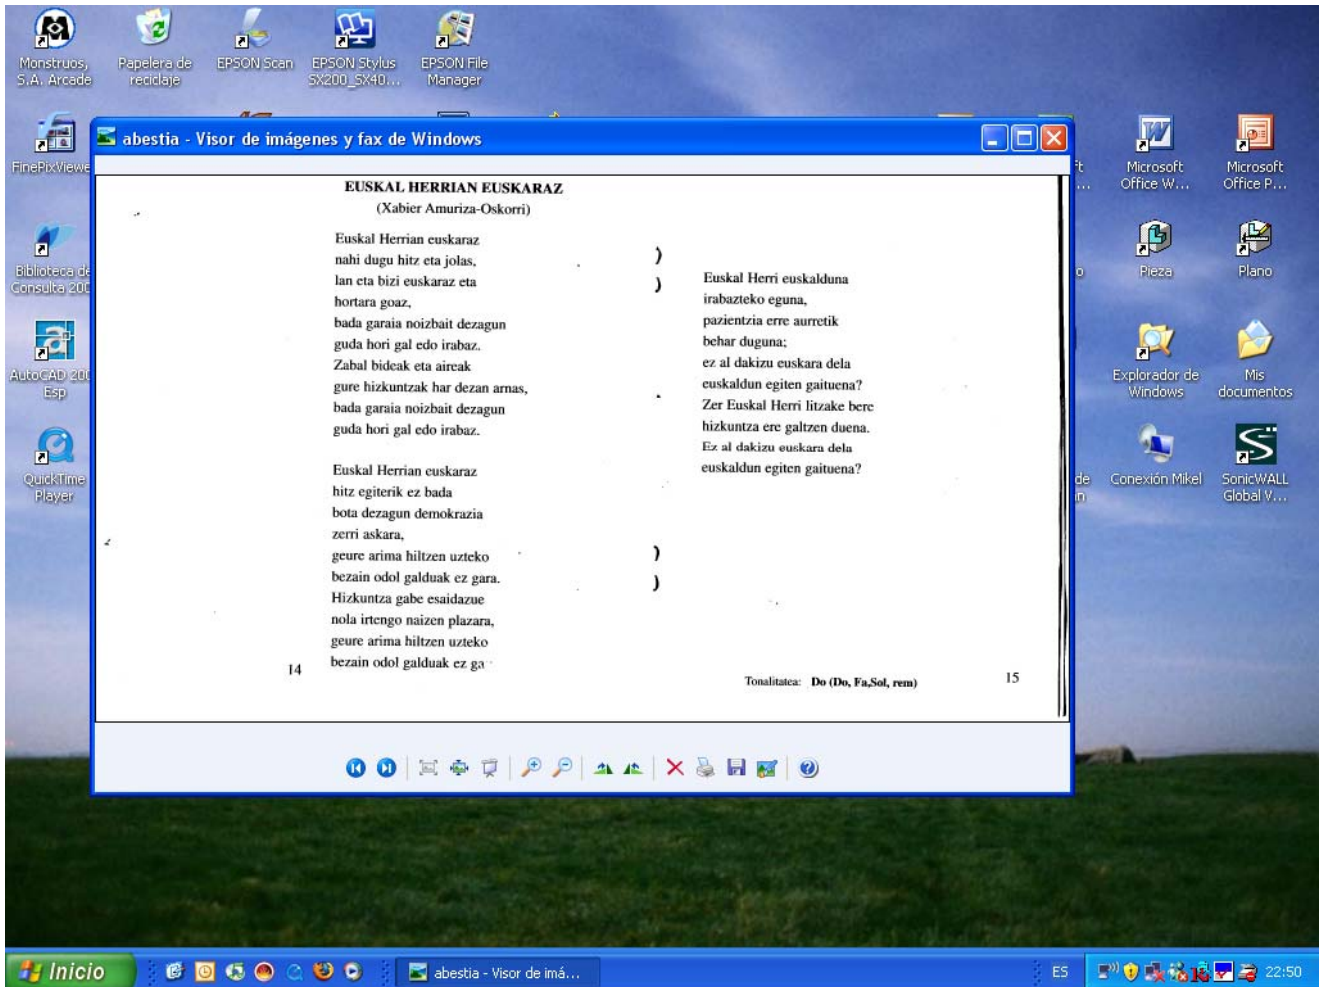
Monstruos, S.A. Arcade

Papelera de reciclaje

EPSON Scan

EPSON Stylus SX200_SX40...

EPSON File Manager

FinePixViewe

Biblioteca de Consulta 200

AutoCAD 200 Esp

QuickTime Player

abestia - Visor de imágenes y fax de Windows

EUSKAL HERRIAN EUSKARAZ
(Xabier Amuriza-Oskorri)

Euskal Herrian euskaraz
nahi dugu hitz eta jolas,
lan eta bizi euskaraz eta
hortara goaz,
bada garaia noizbait dezagun
guda hori gal edo irabaz.
Zabal bideak eta aireak
gure hizkuntzak har dezan arnas,
bada garaia noizbait dezagun
guda hori gal edo irabaz.

Euskal Herrian euskaraz
hitz egiterik ez bada
bota dezagun demokrazia
zerri askara,
geure arima hiltzen uzteko
bezain odol galduak ez gara.
Hizkuntza gabe esaidazue
nola irtengo naizen plazara,
geure arima hiltzen uzteko
bezain odol galduak ez ga

14

Euskal Herri euskalduna
irabazteko eguna,
pazientzia erre aurretik
behar duguna;
ez al dakizu euskara dela
euskaldun egiten gaituena?
Zer Euskal Herri litzake bere
hizkuntza ere galtzen duena.
Ez al dakizu euskara dela
euskaldun egiten gaituena?

Tonalitatea: Do (Do, Fa,Sol, rem)

15

Microsoft Office W...

Microsoft Office P...

Pieza

Plano

Explorador de Windows

Mis documentos

Conexión Mikel

SonicWALL Global V...

Inicio

abestia - Visor de imá...

ES

22:50